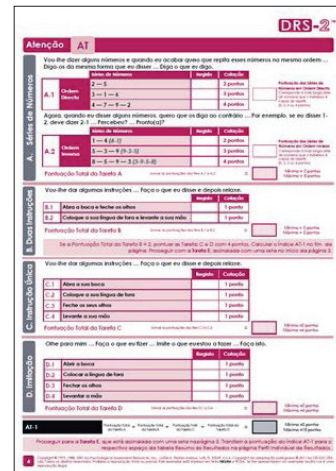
DRS-2

Atenção AT

Vou-lhe dizer alguns números e quando eu acabar quero que repita esses números na mesma ordem ... Diga-os da mesma forma que eu disser ... Diga o que eu digo.

A. Séries de Números

| | | Séries de Números | Registo | Cotação |
|---|---|---|---|---|
| A.1 | Ordem Direta | 2 — 5 | | 2 pontos |
| | | 3 — 1 — 6 | | 2 pontos |
| | | 4 — 7 — 9 — 2 | | 2 pontos |

Agora, quando eu disser alguns números, quero que os diga ao contrário ... Por exemplo, se eu disser 1-2, deve dizer 2-1 ... Percebeu? ... Pronto(a)?

| | | Séries de Números | Registo | Cotação |
|---|---|---|---|---|
| A.2 | Ordem Inversa | 1 — 4 (4-1) | | 2 pontos |
| | | 5 — 3 — 9 (9-3-5) | | 2 pontos |
| | | 9 — 5 — 3 — 9 (9-3-5-9) | | 2 pontos |

Pontuação Total da Tarefa A

Vou-lhe dar algumas instruções ... Faça o que eu disser e depois relaxe.

B. Duas Instruções

| | | Registo | Cotação |
|---|---|---|---|
| B.1 | Abra a boca e feche os olhos | | 2 pontos |
| B.2 | Coloque a sua língua de fora e levante a sua mão | | 2 pontos |

Pontuação Total da Tarefa B

Se a Pontuação Total da Tarefa B = 2, pontuar as Tarefas C e D com 4 pontos.

Vou-lhe dar algumas instruções ... Faça o que eu disser e depois relaxe.

C. Instrução Única

| | | Registo | Cotação |
|---|---|---|---|
| C.1 | Abra a sua boca | | 1 ponto |
| C.2 | Coloque a sua língua de fora | | 1 ponto |
| C.3 | Feche os seus olhos | | 1 ponto |
| C.4 | Levante a sua mão | | 1 ponto |

Pontuação Total da Tarefa C

Olhe para mim ... Faça o que eu fizer ... Imite o que eu estou a fazer ... Faça isto.

D. Imitação

| | | Registo | Cotação |
|---|---|---|---|
| D.1 | Abra a boca | | 1 ponto |
| D.2 | Coloque a língua de fora | | 1 ponto |
| D.3 | Feche os olhos | | 1 ponto |
| D.4 | Levante a mão | | 1 ponto |

Pontuação Total da Tarefa D

AT-1

Prossiga para a Tarefa E, que está assinalada com uma seta na página 5.

4